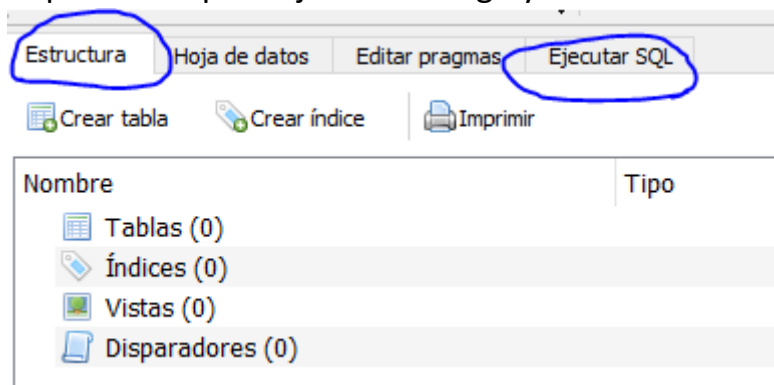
Estructura | Hoja de datos | Editar pragmas | Ejecutar SQL

Crear tabla | Crear índice | Imprimir

| Nombre | Tipo |
|---|---|
| Tablas (0) | |
| Índices (0) | |
| Vistas (0) | |
| Disparadores (0) | |